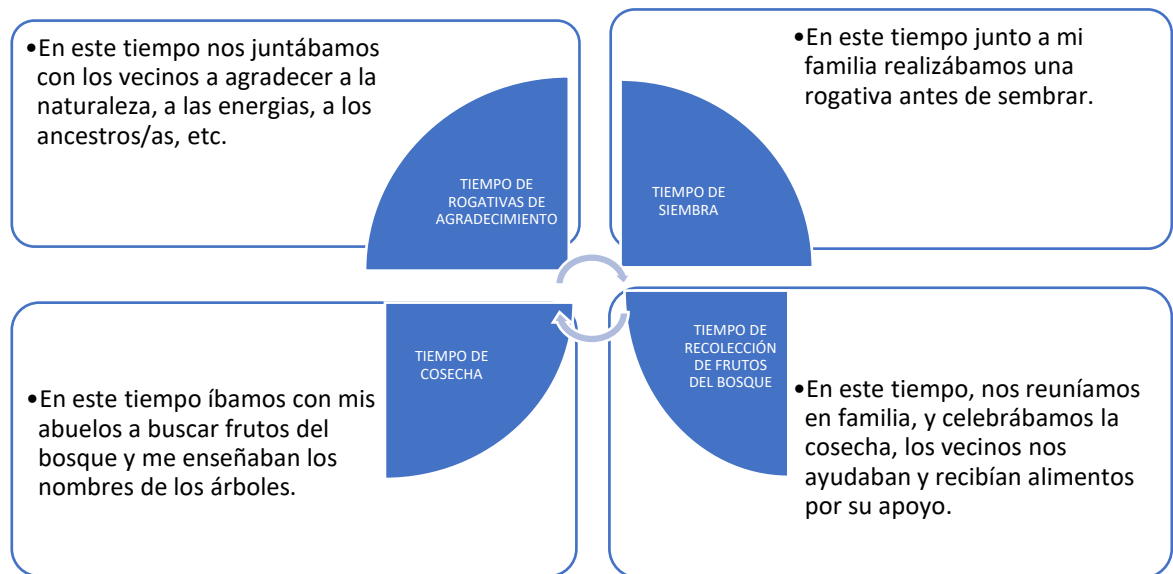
•En este tiempo nos juntábamos con los vecinos a agradecer a la naturaleza, a las energias, a los ancestros/as, etc.

TIEMPO DE ROGATIVAS DE AGRADECIMIENTO

•En este tiempo junto a mi familia realizábamos una rogativa antes de sembrar.

TIEMPO DE SIEMBRA

TIEMPO DE COSECHA

•En este tiempo íbamos con mis abuelos a buscar frutos del bosque y me enseñaban los nombres de los árboles.

TIEMPO DE RECOLECCIÓN DE FRUTOS DEL BOSQUE

•En este tiempo, nos reuníamos en familia, y celebrábamos la cosecha, los vecinos nos ayudaban y recibían alimentos por su apoyo.